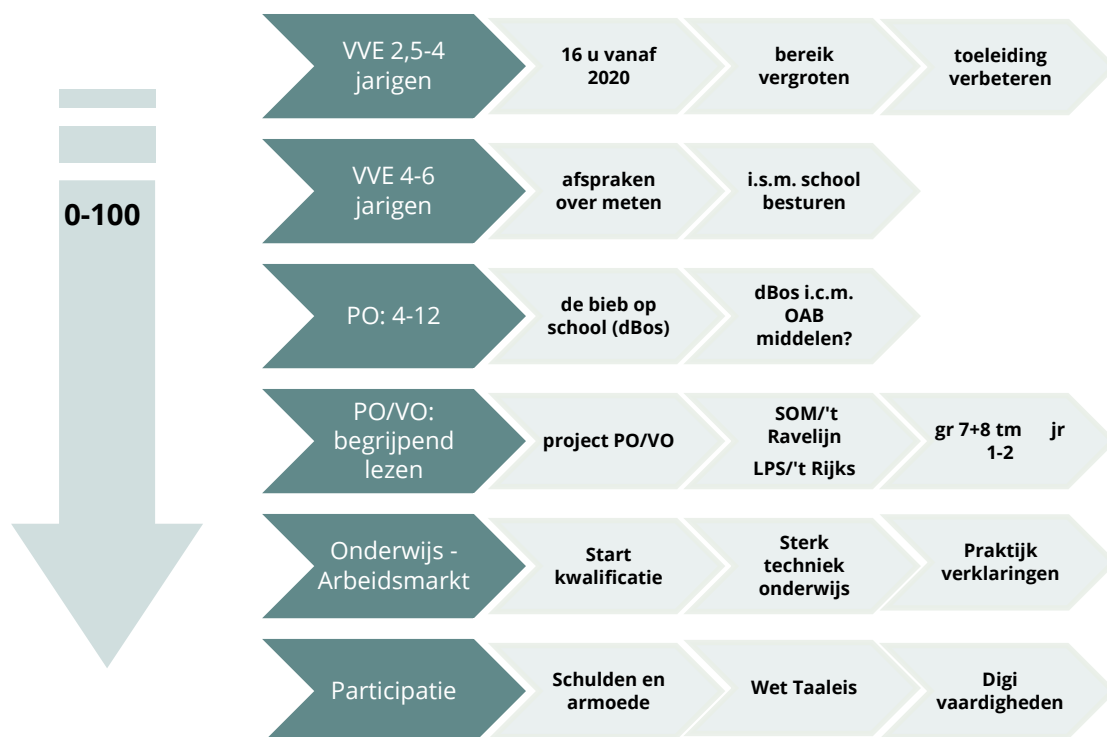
0-100

VVE 2,5-4 jarigen

16 u vanaf 2020

bereik vergroten

toeleiding verbeteren

VVE 4-6 jarigen

afspraken over meten

i.s.m. school besturen

PO: 4-12

de bieb op school (dBos)

dBos i.c.m. OAB middelen?

PO/VO: begrijpend lezen

project PO/VO

SOM/'t Ravelijn
LPS/'t Rijks

gr 7+8 tm jr 1-2

Onderwijs - Arbeidsmarkt

Start kwalificatie

Sterk techniek onderwijs

Praktijk verklaringen

Participatie

Schulden en armoede

Wet Taaleis

Digi vaardigheden